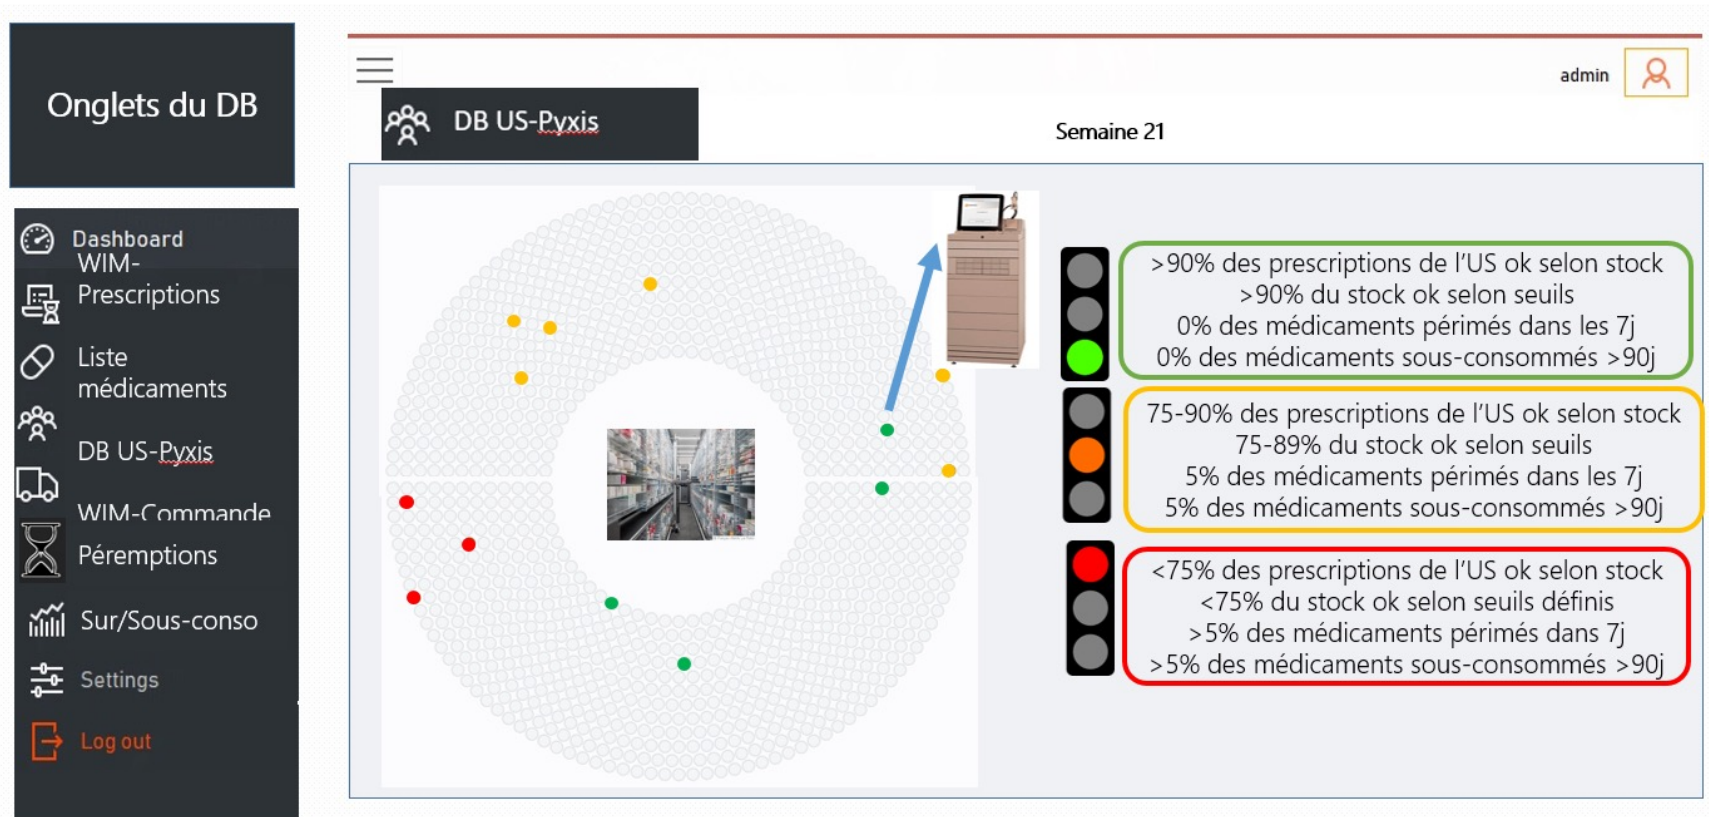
Onglets du DB

Dashboard
WIM-Prescriptions
Liste médicaments
DB US-Pyxis
WIM-Commande
Péremptions
Sur/Sous-conso
Settings
Log out

admin

DB US-Pyxis

Semaine 21

>90% des prescriptions de l'US ok selon stock
>90% du stock ok selon seuils
0% des médicaments périmés dans les 7j
0% des médicaments sous-consommés >90j

75-90% des prescriptions de l'US ok selon stock
75-89% du stock ok selon seuils
5% des médicaments périmés dans les 7j
5% des médicaments sous-consommés >90j

<75% des prescriptions de l'US ok selon stock
<75% du stock ok selon seuils définis
>5% des médicaments périmés dans 7j
>5% des médicaments sous-consommés >90j